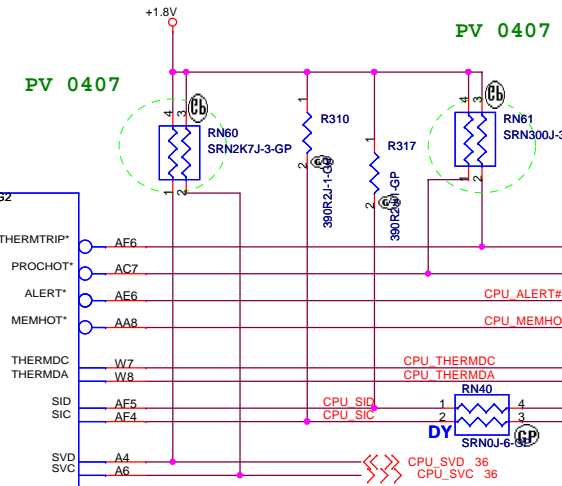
+1.8V

PV 0407

PV 0407

4 3

RN60
SRN2K7J-3-GP

1 2

R310

1

2

390R2J-1-GP

R317

1

2

390R2J-1-GP

4 3

RN61
SRN300J-3

1 2

G2

THERMTRIP* AF6

PROCHOT* AC7

ALERT* AE6

MEMHOT* AA8

CPU_ALERT#

CPU_MEMHO

THERMDC W7

THERMDA W8

CPU_THERMDC

CPU_THERMDA

RN40

SID AF5

SIC AF4

CPU_SID

CPU_SIC

1 2

4 3

DY

SRN0J-6-GP

SVD A4

SVC A6

CPU_SVD 36

CPU_SVC 36